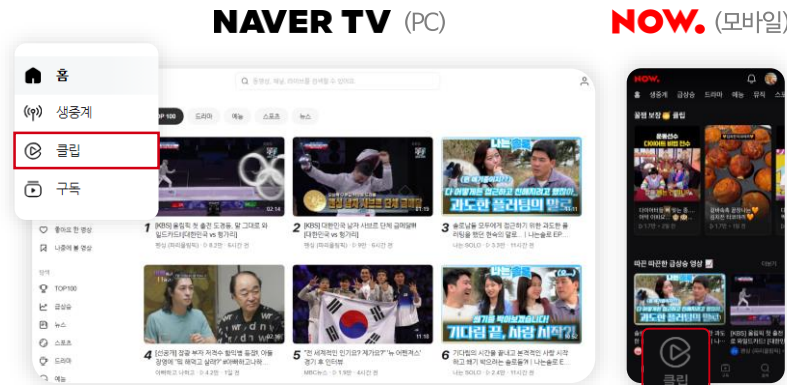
NAVER TV (PC)

NOW. (모바일)

홈

생중계

클립

구독

좋아요 한 영상

나중에 볼 영상

TOP100

급상승

뉴스

스포츠

드라마

예능

TOP 100 드라마 예능 스포츠 뉴스

1 [KBS] 올림픽 첫 출전 도쿄동, 팔 그대로 와 일드카드!|대한민국 vs 헝가리

2 [KBS] 대한민국 남자 사브르 단체 금메달!|대한민국 vs 헝가리

3 솔로남들 모두에게 접근하기 위한 과도한 플러팅을 했던 현숙의 말로... | 나는솔로 EP...

4 [신공개] 장광 부자 저격수 황치열 등장! 아들 장영에 "딱 해줘고 싶어!" 버라이어티고래...

5 "전 세계적인 인기요? 제가요?" 뉴 어펜져스' 경기 후 인터뷰

6 기다림의 시간을 끝내고 본격적인 사랑 시작하고 패기 박으려는 솔로들? | 나는솔로

과도한 플러팅의 말로

기다림 끝, 사랑 시작?!

NOW.

홈 생중계 급상승 드라마 예능 뮤직

꿀잼 보장 클립

따끈 따끈 급상승 영상

클립